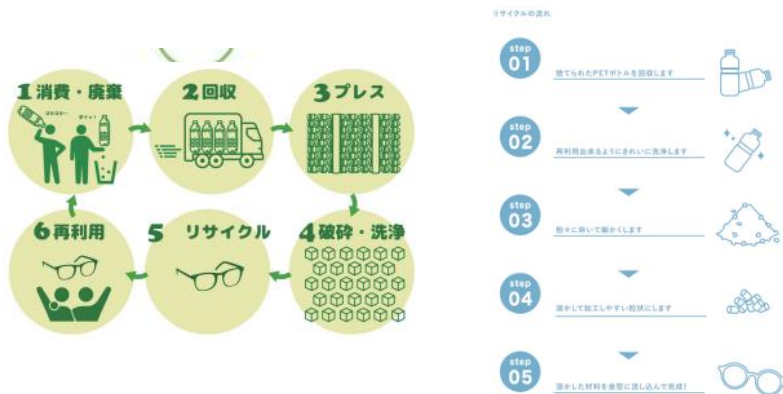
1 消費・廃棄

ゴクゴク〜

ポイッ！

2 回収

3 プレス

4 破砕・洗浄

5 リサイクル

6 再利用

リサイクルの流れ

step 01
捨てられたPETボトルを回収します

step 02
再利用出来るようにきれいに洗浄します

step 03
粉々に砕いて細かくします

step 04
溶かして加工しやすい粒状にします

step 05
溶かした材料を金型に流し込んで完成！